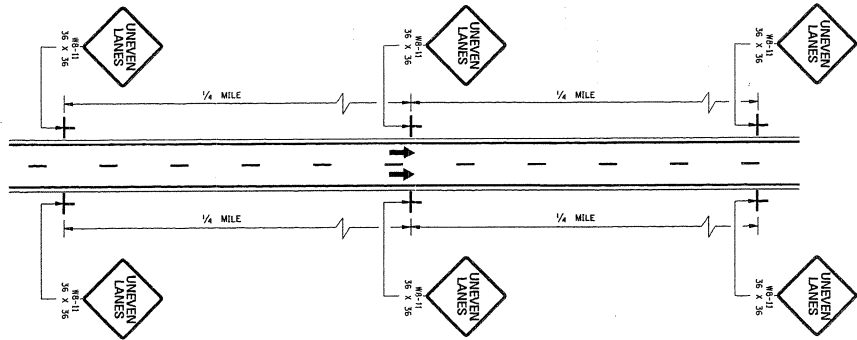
W8-11
36 X 36
UNEVEN LANES

W8-11
36 X 36
UNEVEN LANES

W8-11
36 X 36
UNEVEN LANES

$\frac{1}{4}$ MILE

$\frac{1}{4}$ MILE

$\frac{1}{4}$ MILE

$\frac{1}{4}$ MILE

W8-11
36 X 36
UNEVEN LANES

W8-11
36 X 36
UNEVEN LANES

W8-11
36 X 36
UNEVEN LANES